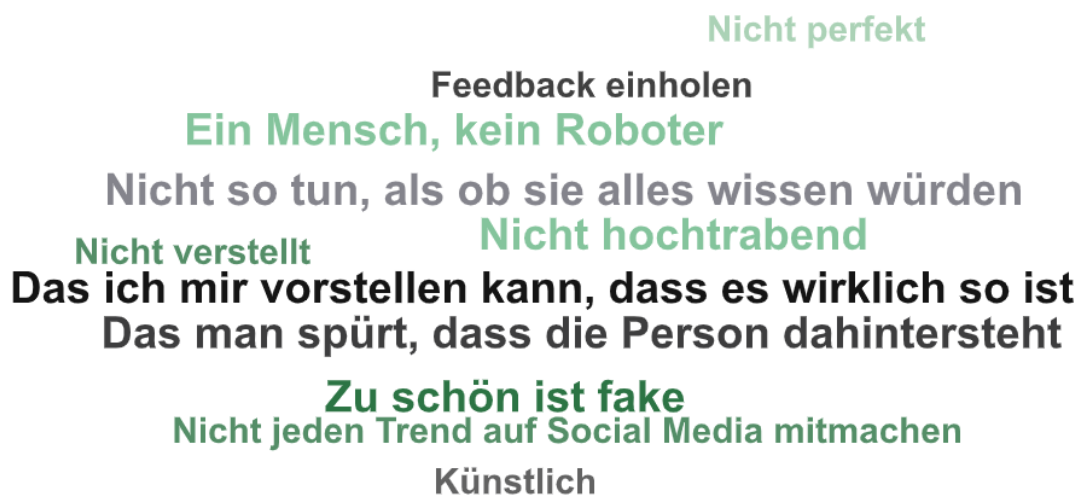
Nicht perfekt

Feedback einholen

Ein Mensch, kein Roboter

Nicht so tun, als ob sie alles wissen würden

Nicht verstellt

Nicht hochtrabend

Das ich mir vorstellen kann, dass es wirklich so ist

Das man spürt, dass die Person dahintersteht

Zu schön ist fake

Nicht jeden Trend auf Social Media mitmachen

Künstlich